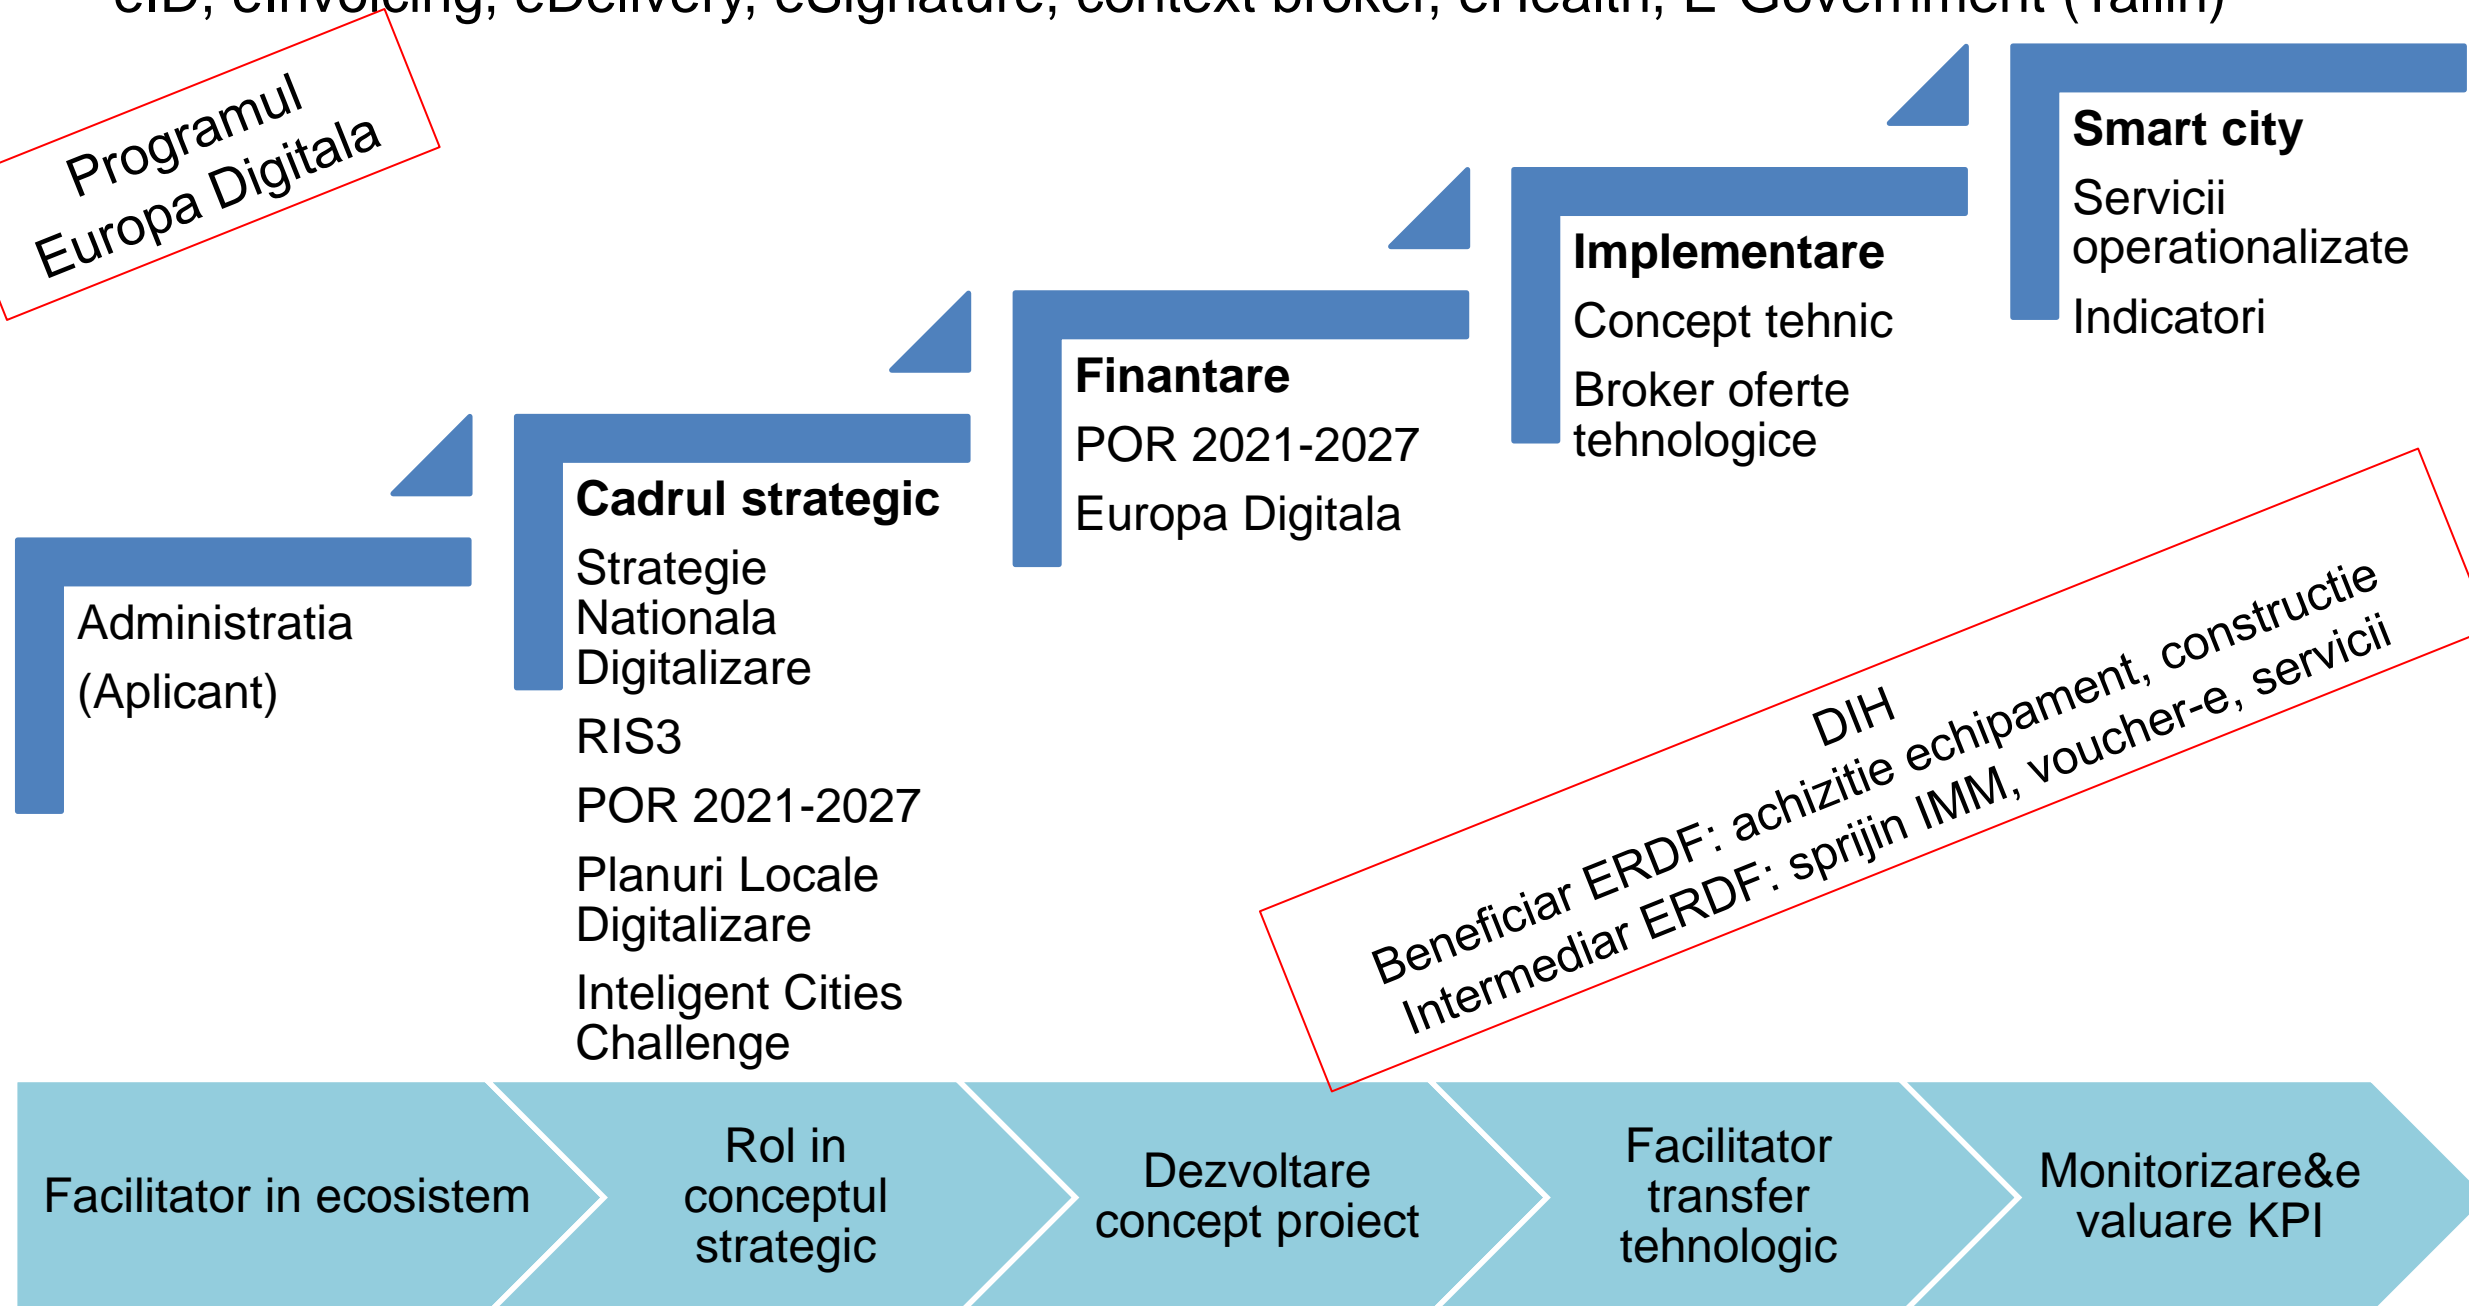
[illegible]

Programul Europa Digitala

Smart city
Servicii operationalizate
Indicatori

Implementare
Concept tehnic
Broker oferte tehnologice

Finantare
POR 2021-2027
Europa Digitala

Cadrul strategic
Strategie Nationala Digitalizare
RIS3
POR 2021-2027
Planuri Locale Digitalizare
Inteligent Cities Challenge

Administratia
(Aplicant)

DIH
Beneficiar ERDF: achizitie echipament, constructie
Intermediar ERDF: sprijin IMM, voucher-e, servicii

Facilitator in ecosistem

Rol in conceptul strategic

Dezvoltare concept proiect

Facilitator transfer tehnologic

Monitorizare&evaluare KPI